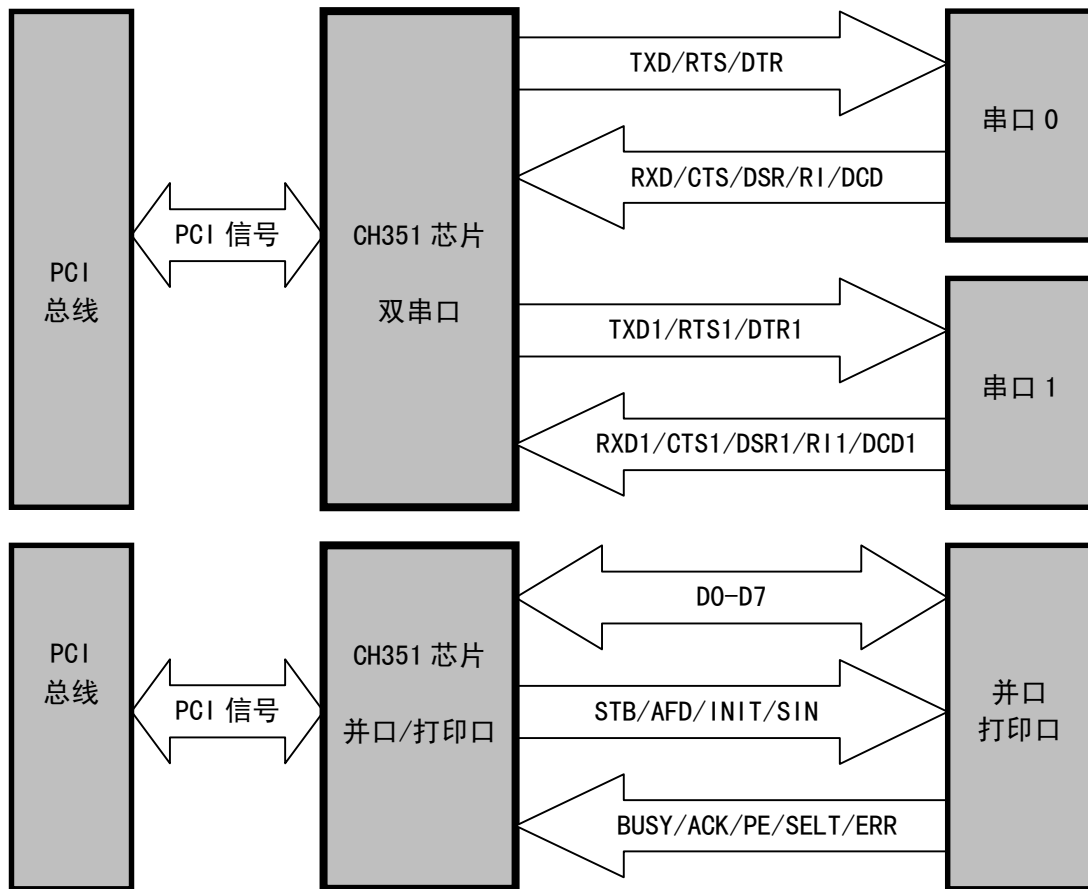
PCI
总线

PCI 信号

CH351 芯片
双串口

TXD/RTS/DTR

RXD/CTS/DSR/RI/DCD

串口 0

TXD1/RTS1/DTR1

RXD1/CTS1/DSR1/RI1/DCD1

串口 1

PCI
总线

PCI 信号

CH351 芯片
并口/打印口

D0-D7

STB/AFD/INIT/SIN

BUSY/ACK/PE/SELT/ERR

并口
打印口